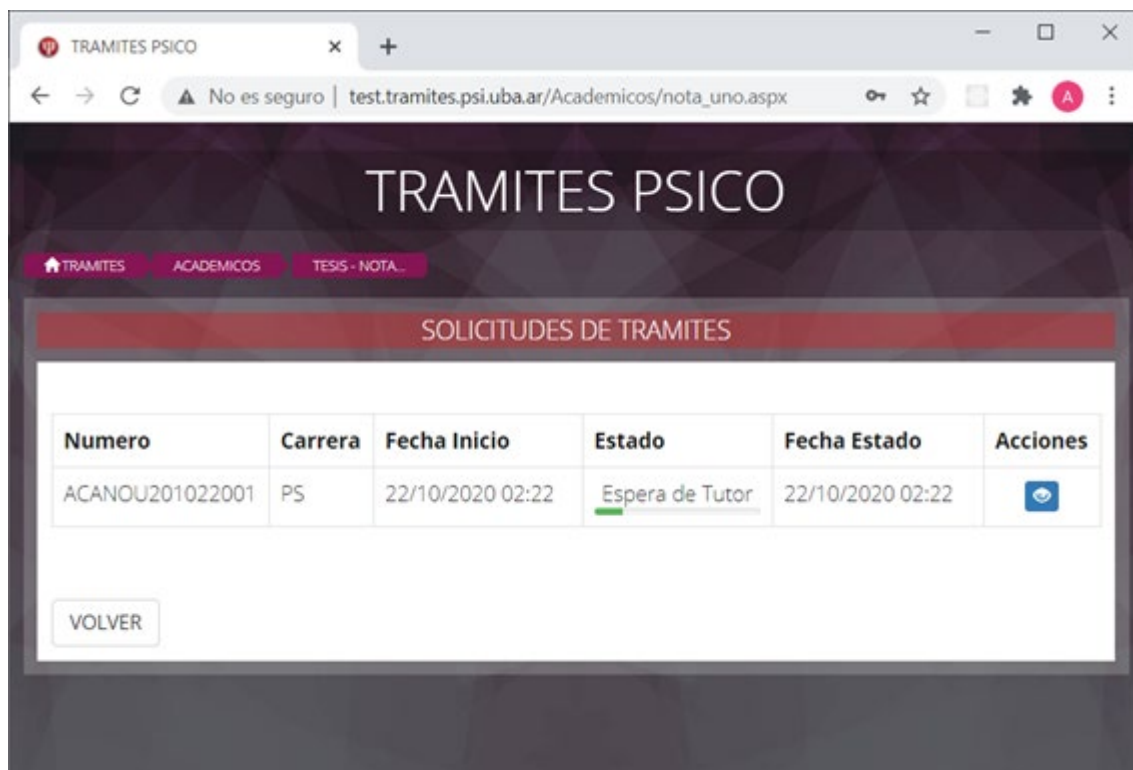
TRAMITES PSICO

No es seguro | test.tramites.psi.uba.ar/Academicos/nota_uno.aspx

A

TRAMITES PSICO

TRAMITES ACADEMICOS TESIS - NOTA...

SOLICITUDES DE TRAMITES

| Numero | Carrera | Fecha Inicio | Estado | Fecha Estado | Acciones |
|---|---|---|---|---|---|
| ACANOU201022001 | PS | 22/10/2020 02:22 | Espera de Tutor | 22/10/2020 02:22 | |

VOLVER